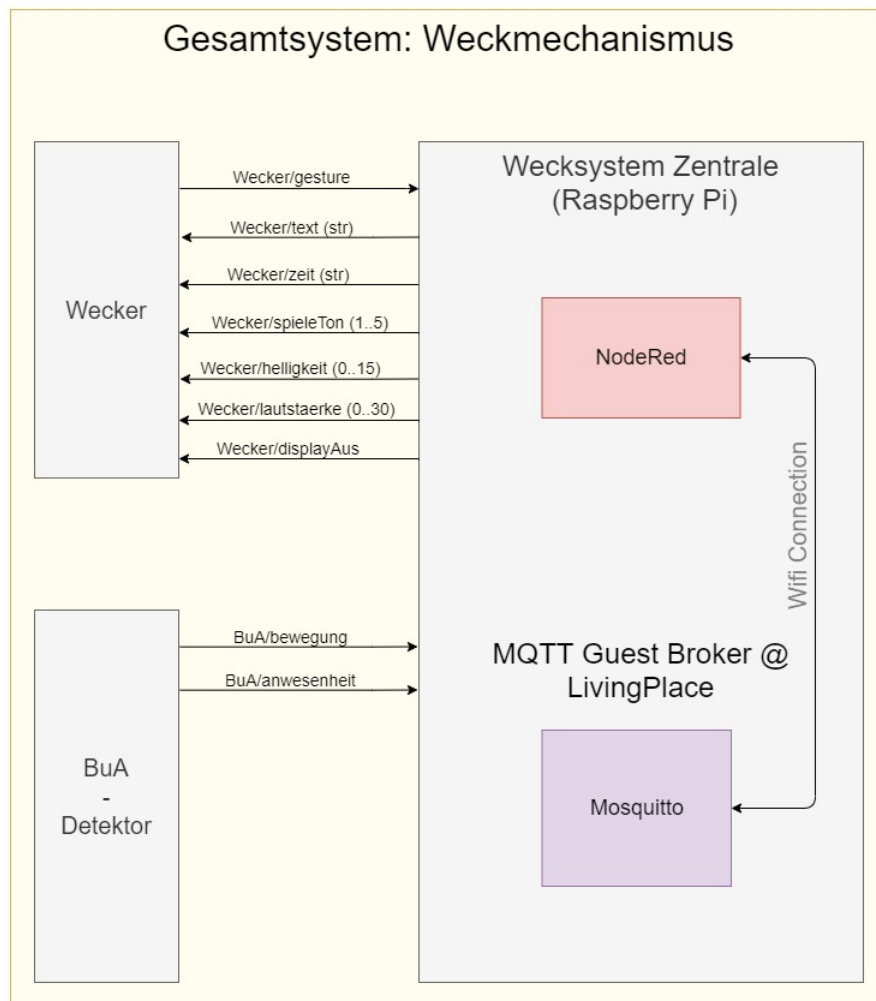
Gesamtsystem: Weckmechanismus

Wecker

Wecker/gesture

Wecker/text (str)

Wecker/zeit (str)

Wecker/spieleTon (1..5)

Wecker/helligkeit (0..15)

Wecker/lautstaerke (0..30)

Wecker/displayAus

Wecksystem Zentrale (Raspberry Pi)

NodeRed

Wifi Connection

MQTT Guest Broker @ LivingPlace

Mosquitto

BuA/bewegung

BuA/anwesenheit

BuA - Detektor